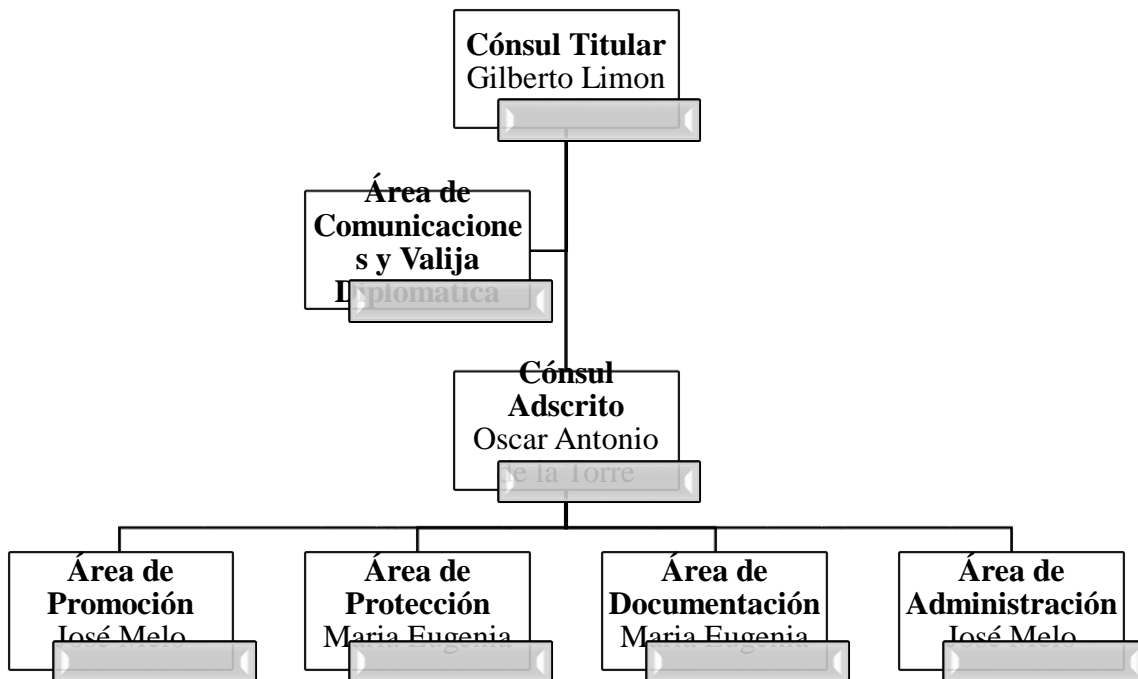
Cónsul Titular
Gilberto Limon

Área de Comunicaciones y Valija Diplomatica

Cónsul Adscrito
Oscar Antonio de la Torre

Área de Promoción
José Melo

Área de Protección
Maria Eugenia

Área de Documentación
Maria Eugenia

Área de Administración
José Melo